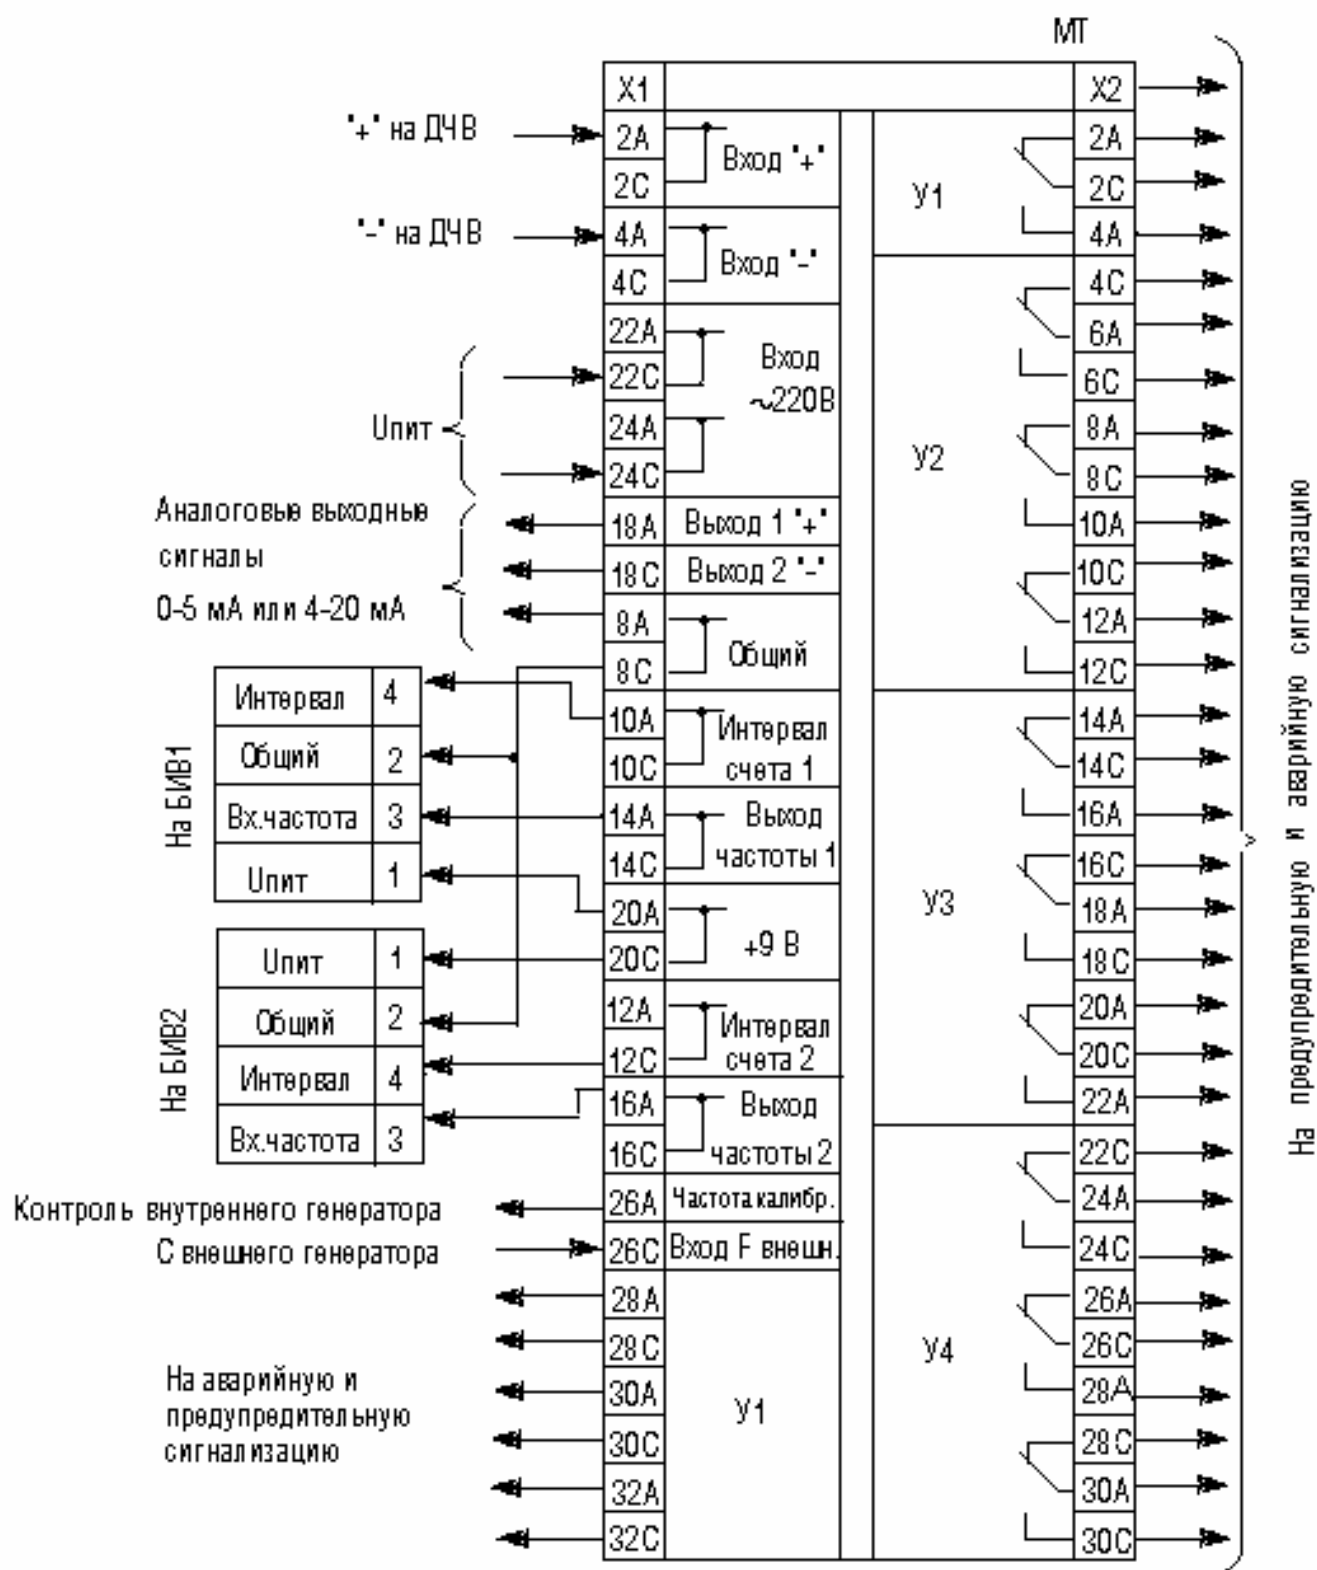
МТ

X1

X2

"+" на ДЧВ

2А

2С

Вход "+"

"-" на ДЧВ

4А

4С

Вход "-"

22А

22С

24А

24С

Вход ~220В

Uпит

Аналоговые выходные сигналы 0-5 мА или 4-20 мА

18А

Выход 1 "+"

18С

Выход 2 "-"

8А

8С

Общий

10А

10С

Интервал счета 1

14А

14С

Выход частоты 1

20А

20С

+9 В

12А

12С

Интервал счета 2

16А

16С

Выход частоты 2

26А

Частота калибр.

26С

Вход F внешн.

28А

28С

30А

30С

32А

32С

У1

| Интервал | 4 |
|---|---|
| Общий | 2 |
| Вх.частота | 3 |
| Uпит | 1 |

На БИВ1

| Uпит | 1 |
|---|---|
| Общий | 2 |
| Интервал | 4 |
| Вх.частота | 3 |

На БИВ2

Контроль внутреннего генератора

С внешнего генератора

На аварийную и предупредительную сигнализацию

У1

2А

2С

4А

У2

4С

6А

6С

8А

8С

10А

10С

12А

12С

У3

14А

14С

16А

16С

18А

18С

20А

20С

22А

У4

22С

24А

24С

26А

26С

28А

28С

30А

30С

На предупредительную и аварийную сигнализацию